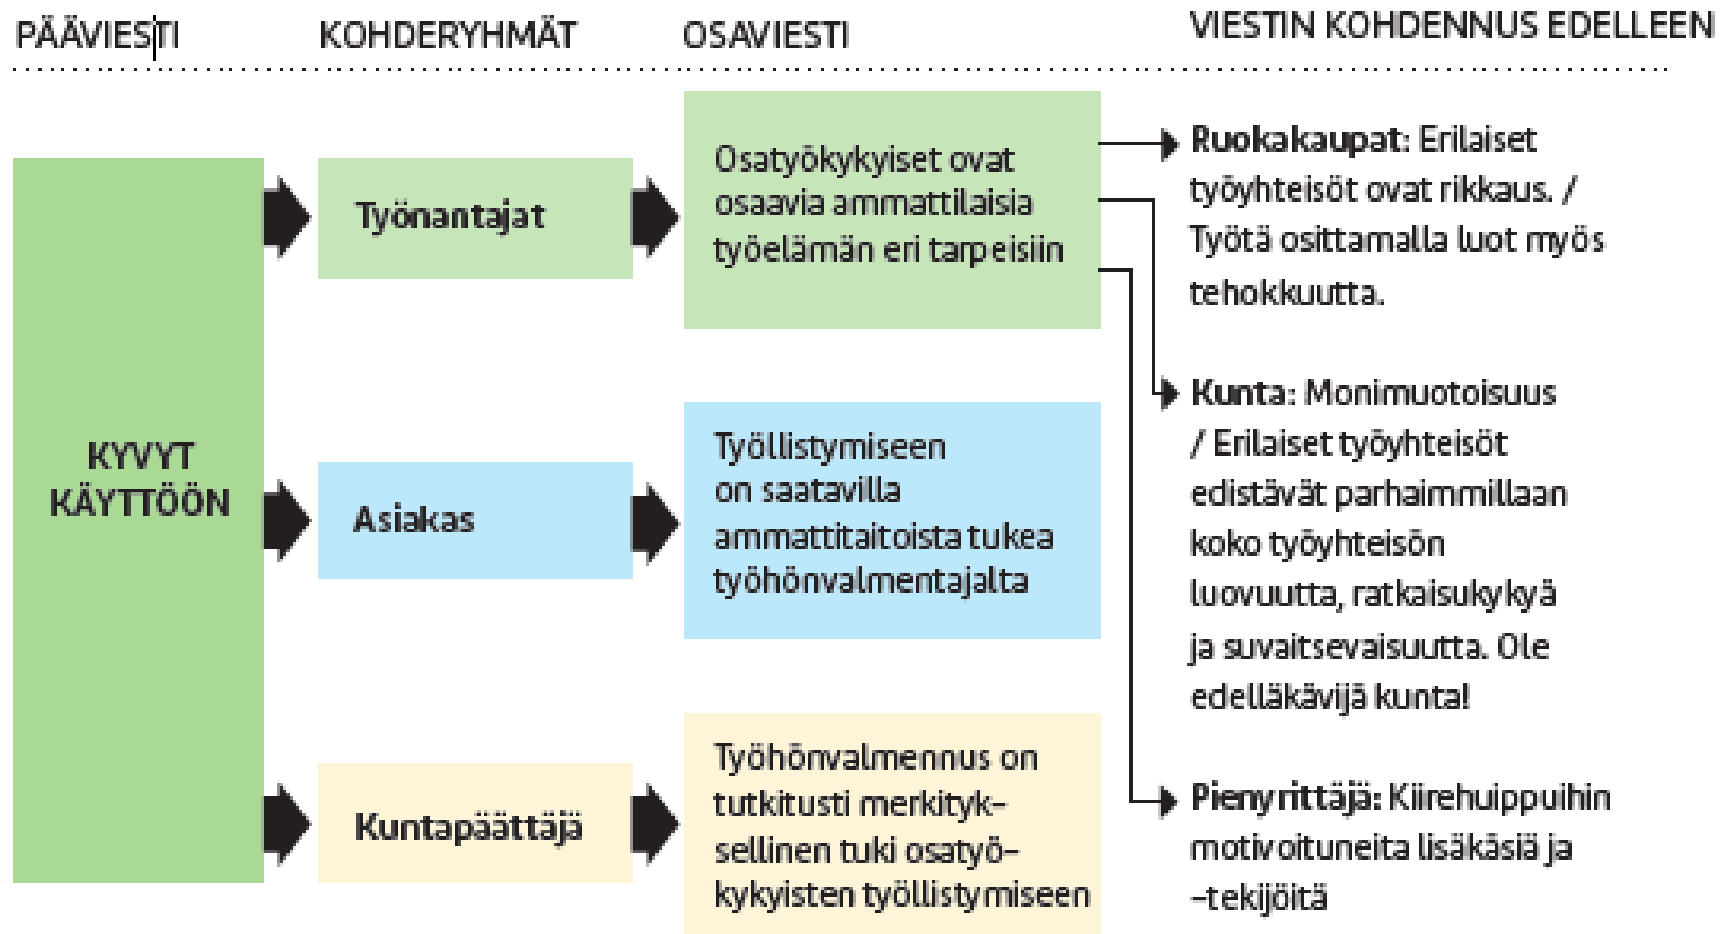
PÄÄVIESTI KOHDERYHMÄT OSAVIESTI VIESTIN KOHDENNUS EDELLEEN

KYVYT KÄYTTÖÖN

Työnantajat

Osatyökykyiset ovat osaavia ammattilaisia työelämän eri tarpeisiin

Ruokakaupat: Erilaiset työyhteisöt ovat rikkaus. / Työtä osittamalla luot myös tehokkuutta.

Kunta: Monimuotoisuus / Erilaiset työyhteisöt edistävät parhaimmillaan koko työyhteisön luovuutta, ratkaisukykyä ja suvaitsevaisuutta. Ole edelläkävijä kunta!

Asiakas

Työllistymiseen on saatavilla ammattitaitoista tukea työhönvalmentajalta

Kuntapäättäjä

Työhönvalmennus on tutkitusti merkityksellinen tuki osatyökykyisten työllistymiseen

Pienyrittäjä: Kiirehuippuihin motivoituneita lisäkäsiä ja -tekijöitä